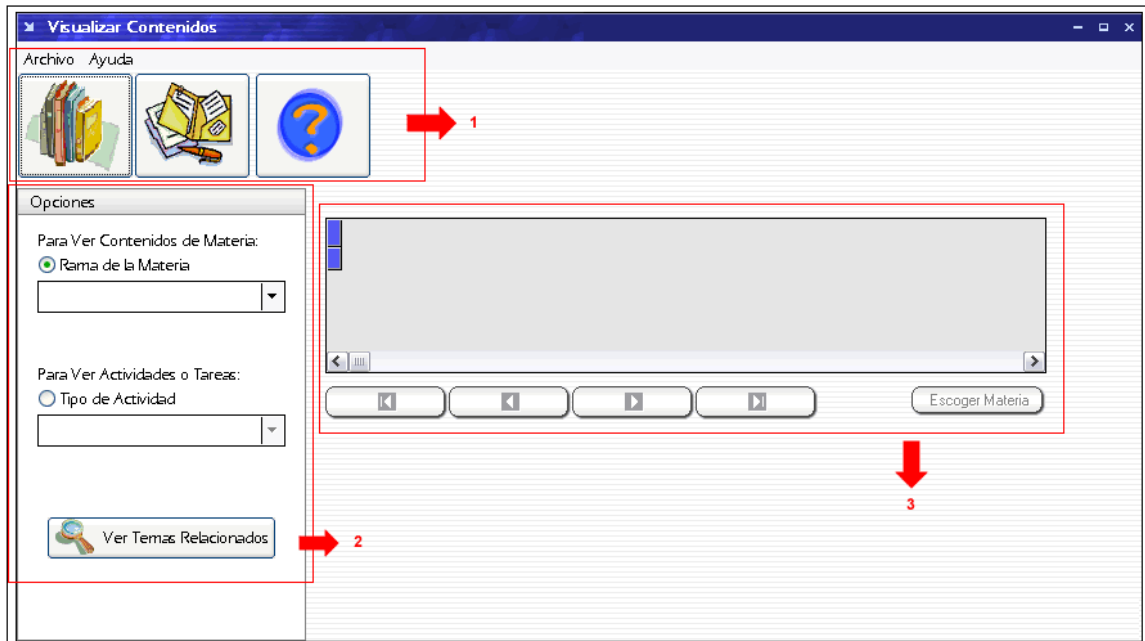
Visualizar Contenidos

Archivo Ayuda

1

Opciones

Para Ver Contenidos de Materia:

Rama de la Materia

Para Ver Actividades o Tareas:

Tipo de Actividad

Ver Temas Relacionados

2

Escoger Materia

3